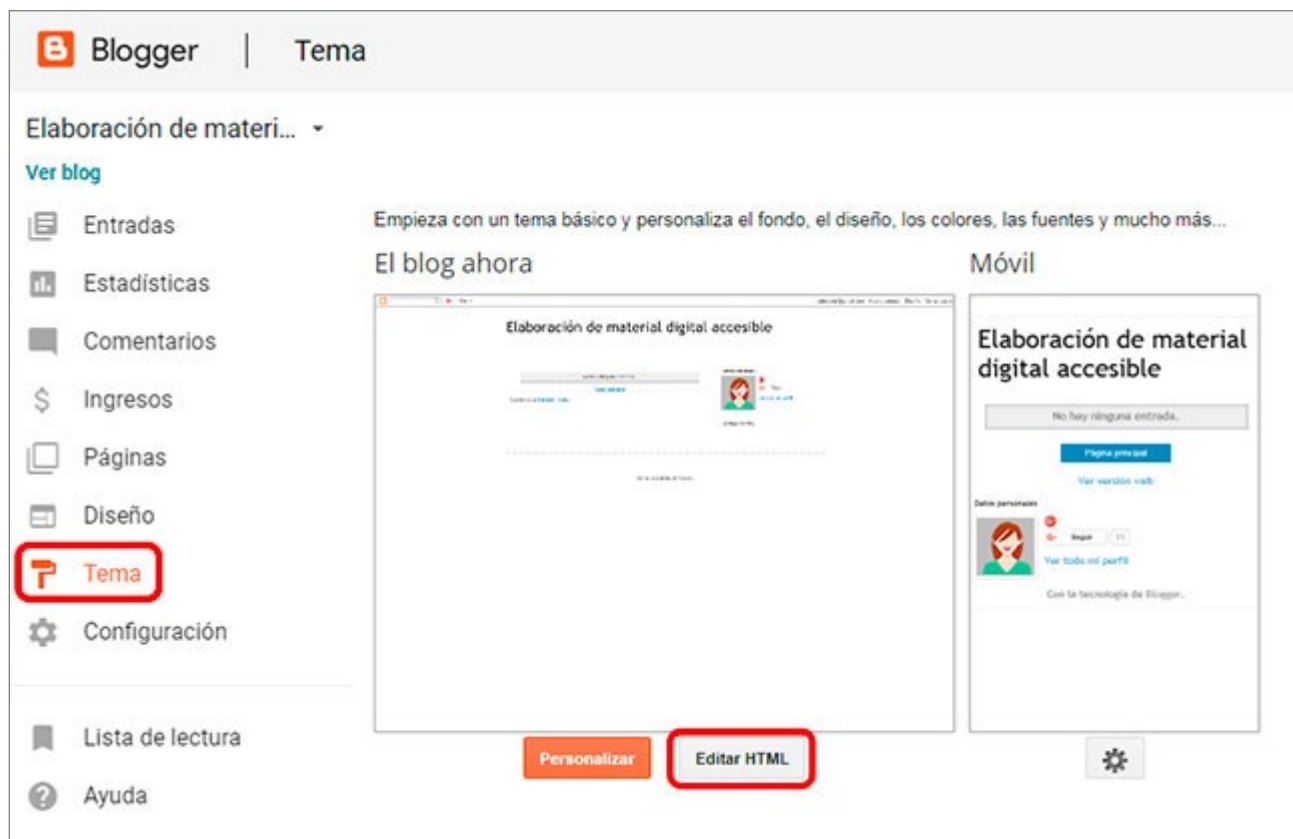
Blogger | Tema

Elaboración de materi...

Ver blog

Entradas

Estadísticas

Comentarios

Ingresos

Páginas

Diseño

Tema

Configuración

Lista de lectura

Ayuda

Empieza con un tema básico y personaliza el fondo, el diseño, los colores, las fuentes y mucho más...

El blog ahora

Elaboración de material digital accesible

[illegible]

Móvil

Elaboración de material digital accesible

No hay ninguna entrada.

Página principal

Ver versión web

Datos personales

Seguir

Ver todo mi perfil

Con la tecnología de Blogger.

Personalizar

Editar HTML